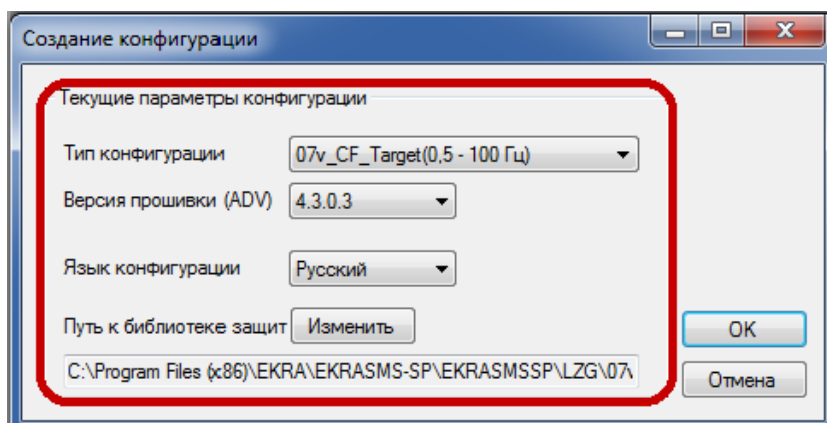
Создание конфигурации

Текущие параметры конфигурации

Тип конфигурации
07v_CF_Target(0,5 - 100 Гц)

Версия прошивки (ADV)
4.3.0.3

Язык конфигурации
Русский

Путь к библиотеке защит
Изменить

C:\Program Files (x86)\EKRA\EKRASMS-SP\EKRASMSSP\LZG\07\

OK

Отмена